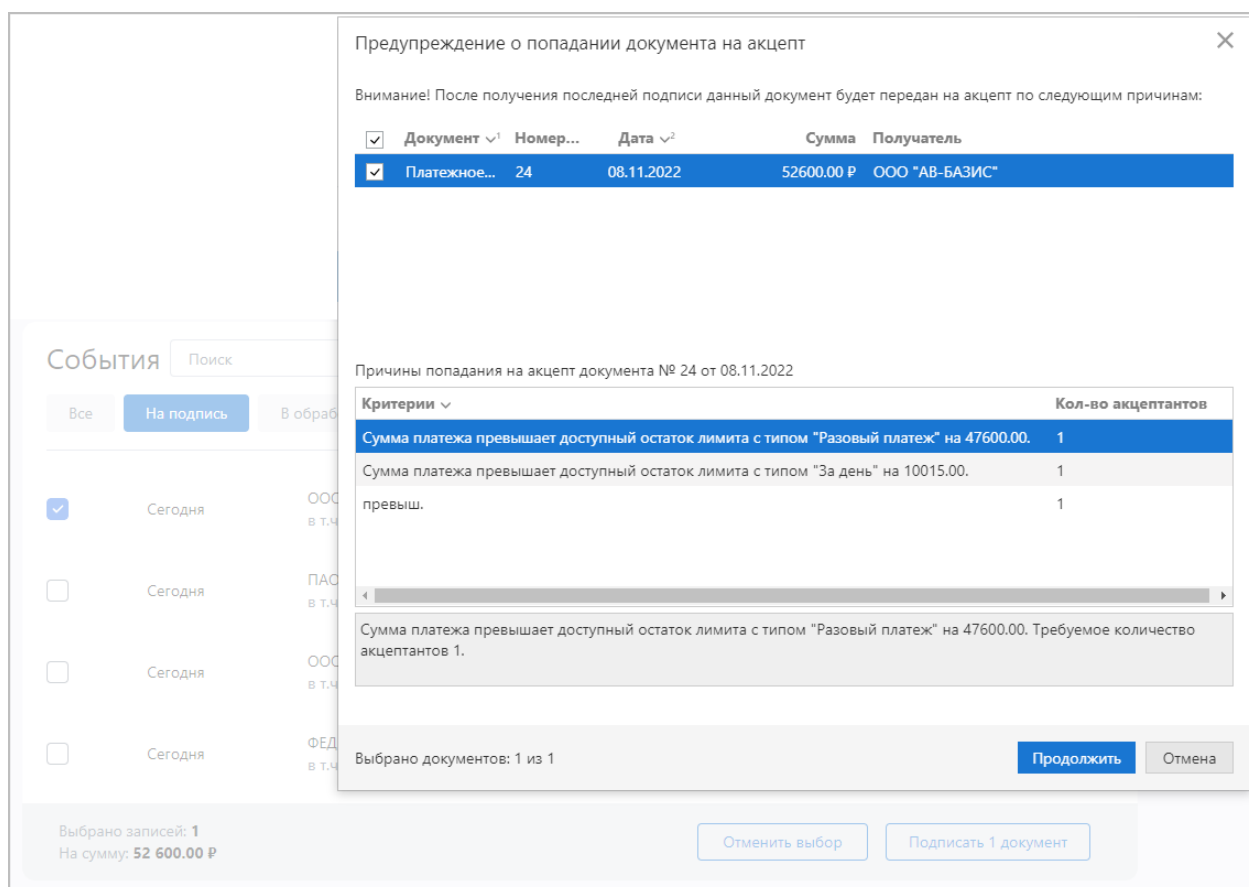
Предупреждение о попадании документа на акцепт

Внимание! После получения последней подписи данный документ будет передан на акцепт по следующим причинам:

| | Документ | Номер... | Дата | Сумма | Получатель |
|---|---|---|---|---|---|
| ✓ | Платежное... | 24 | 08.11.2022 | 52600.00 ₽ | ООО "АВ-БАЗИС" |

Причины попадания на акцепт документа № 24 от 08.11.2022

| Критерии | Кол-во акцептантов |
|---|---|
| Сумма платежа превышает доступный остаток лимита с типом "Разовый платеж" на 47600.00. | 1 |
| Сумма платежа превышает доступный остаток лимита с типом "За день" на 10015.00. | 1 |
| превыш. | 1 |

Сумма платежа превышает доступный остаток лимита с типом "Разовый платеж" на 47600.00. Требуемое количество акцептантов 1.

Выбрано документов: 1 из 1

Продолжить

Отмена

События Поиск

Все На подпись В обраб

Сегодня ООС в т.ч

Сегодня ПАО в т.ч

Сегодня ООС в т.ч

Сегодня ФЕД в т.ч

Выбрано записей: 1
На сумму: 52 600.00 ₽

Отменить выбор

Подписать 1 документ